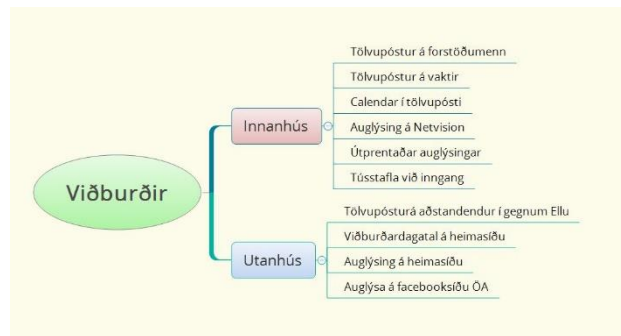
Viðburðir

Innanhús

Tölvupóstur á forstöðumenn

Tölvupóstur á vaktir

Calendar í tölvupósti

Auglýsing á Netvision

Útprentaðar auglýsingar

Tússtafla við inngang

Utanhús

Tölvupósturá aðstandendur í gegnum Ellu

Viðburðardagatal á heimasíðu

Auglýsing á heimasíðu

Auglýsa á facebooksíðu ÖA